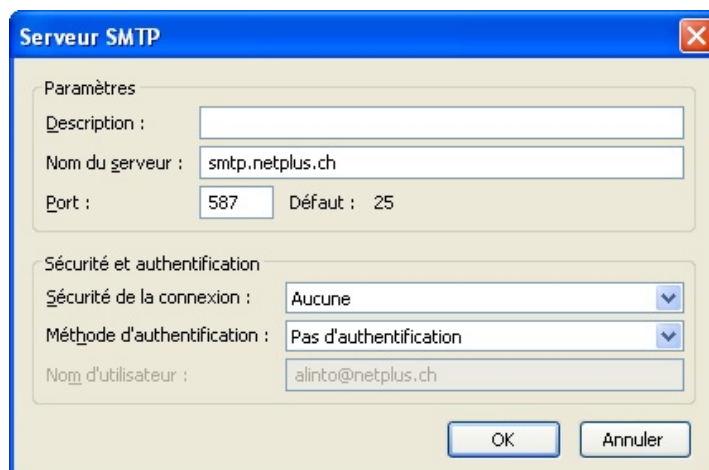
Serveur SMTP

Paramètres

Description :

Nom du serveur : smtp.netplus.ch

Port : 587 Défaut : 25

Sécurité et authentification

Sécurité de la connexion : Aucune

Méthode d'authentification : Pas d'authentification

Nom d'utilisateur : alinto@netplus.ch

OK Annuler